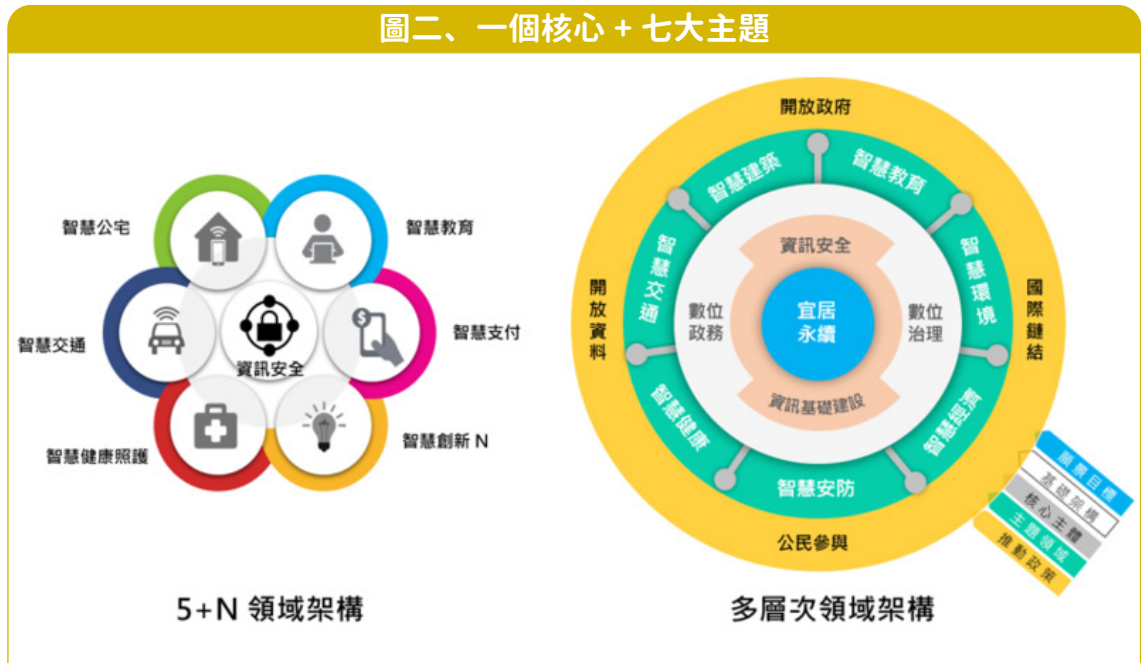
圖二、一個核心 + 七大主題

智慧公宅

智慧教育

智慧交通

資訊安全

智慧支付

智慧健康照護

智慧創新 N

5+N 領域架構

開放政府

智慧建築

智慧教育

開放資料

智慧交通

資訊安全

數位政務

宜居永續

數位治理

智慧環境

國際鏈結

資訊基礎建設

智慧健康

智慧觀光

智慧安防

公民參與

願景目標

基礎架構

核心主體

主題領域

推動政策

多層次領域架構